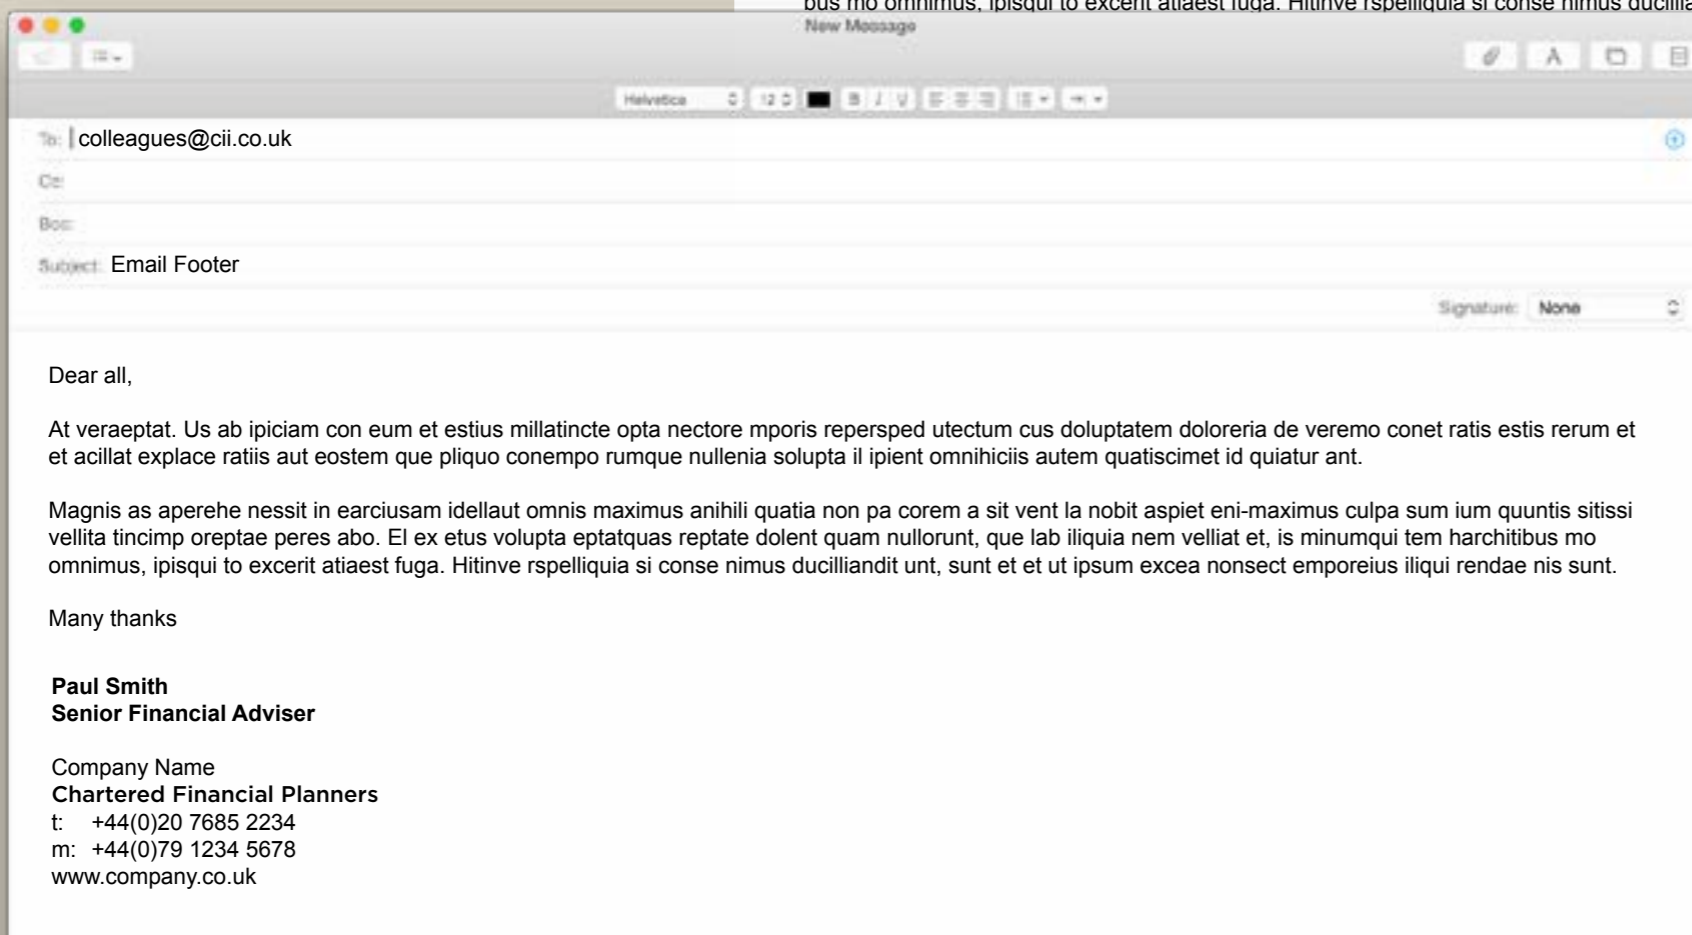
bus mo omnimus, ipisqui to excerit atiaest fuga. Hitinve rspelliquia si conse nimus ducilla

New Message

Helvetica 12 B I U

To: colleagues@cii.co.uk

Cc:

Bcc:

Subject: Email Footer

Signature: None

Dear all,

At veraeptat. Us ab ipiciam con eum et estius millatincte opta nectore mporis repersped utectum cus doluptatem doloreria de veremo conet ratis estis rerum et et acillat explace ratiis aut eostem que pliquo conempo rumque nullenia solupta il ipient omnihiciis autem quatiscimet id quiatur ant.

Magnis as aperehe nessit in earciusam idellaut omnis maximus anihili quatia non pa corem a sit vent la nobit aspiet eni-maximus culpa sum ium quuntis sitissi vellita tincimp oreptae peres abo. El ex etus volupta eptatquas reptate dolent quam nullorunt, que lab iliquia nem velliat et, is minumqui tem harchitibus mo omnimus, ipisqui to excerit atiaest fuga. Hitinve rspelliquia si conse nimus ducilliandit unt, sunt et et ut ipsum excea nonsect emporeius iliqui rendae nis sunt.

Many thanks

Paul Smith
Senior Financial Adviser

Company Name
Chartered Financial Planners
t: +44(0)20 7685 2234
m: +44(0)79 1234 5678
www.company.co.uk